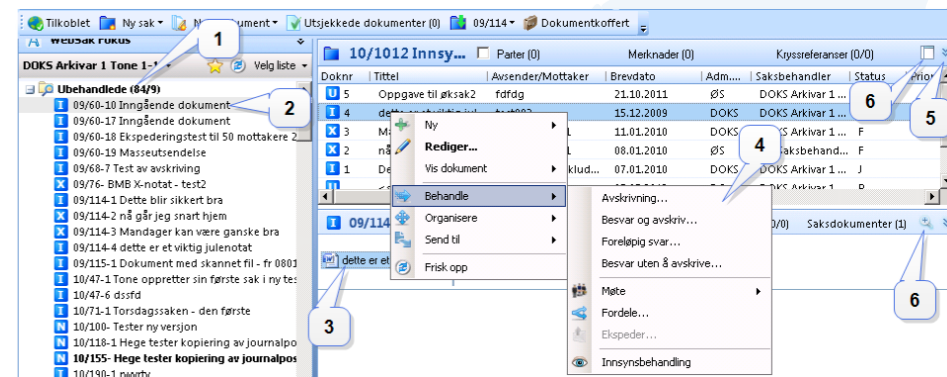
Tilkoblet Ny sak N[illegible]ument Utsjekkede dokumenter (0) 09/114 Dokumentkoffert

WebSak Fokus

DOKS Arkivar 1 Tone 1-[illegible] Velg liste

Ubehandlede (84/9)

09/60-10 Inngående dokument
09/60-17 Inngående dokument
09/60-18 Ekspederingstest til 50 mottakere 2
09/60-19 Masseutsendelse
09/68-7 Test av avskriving
09/76- BMB X-notat - test2
09/114-1 Dette blir sikkert bra
09/114-2 nå går jeg snart hjem
09/114-3 Mandager kan være ganske bra
09/114-4 dette er et viktig julenotat
09/115-1 Dokument med skannet fil - fr 0801
10/47-1 Tone oppretter sin første sak i ny tes
10/47-6 dssfd
10/71-1 Torsdagssaken - den første
10/100- Tester ny versjon
10/118-1 Hege tester kopiering av journalpo
10/155- Hege tester kopiering av journalpos
10/190-1 pwyrty

10/1012 Innsy... Parter (0) Merknader (0) Kryssreferanser (0/0)

| Doknr | Tittel | Avsender/Mottaker | Brevdato | Adm... | Saksbehandler | Status | Prior |
|---|---|---|---|---|---|---|---|
| 5 | Oppgave til øksak2 | fdfdg | 21.10.2011 | ØS | DOKS Arkivar 1 ... | | |
| 4 | dette er et viktig jul... | test003 | 15.12.2009 | DOKS | DOKS Arkivar 1 ... | | |
| 3 | M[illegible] | | 11.01.2010 | DOKS | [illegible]S Arkivar 1 ... | F | |
| 2 | nå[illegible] | | 08.01.2010 | ØS | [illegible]aksbehand... | F | |
| 1 | De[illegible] | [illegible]klud... | 07.01.2010 | DOKS | DOKS Arkivar 1 ... | J | |

09/114 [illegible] 0/0) Saksdokumenter (1)

dette er et

Ny
Rediger...
Vis dokument
Behandle
Organisere
Send til
Frisk opp

Avskrivning...
Besvar og avskriv...
Foreløpig svar...
Besvar uten å avskrive...
Møte
Fordele...
Ekspeder...
Innsynsbehandling

1
2
3
4
5
6
6